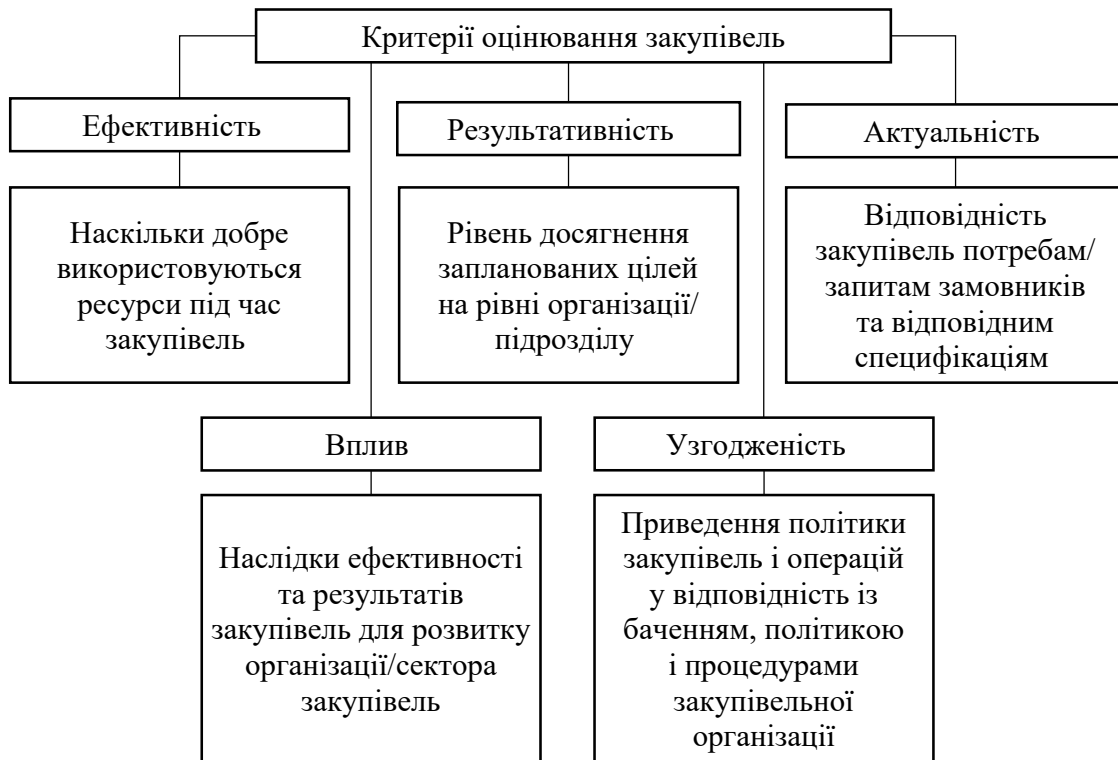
Критерії оцінювання закупівель

Ефективність

Наскільки добре використовуються ресурси під час закупівель

Результативність

Рівень досягнення запланованих цілей на рівні організації/ підрозділу

Актуальність

Відповідність закупівель потребам/ запитам замовників та відповідним специфікаціям

Вплив

Наслідки ефективності та результатів закупівель для розвитку організації/сектора закупівель

Узгодженість

Приведення політики закупівель і операцій у відповідність із баченням, політикою і процедурами закупівельної організації